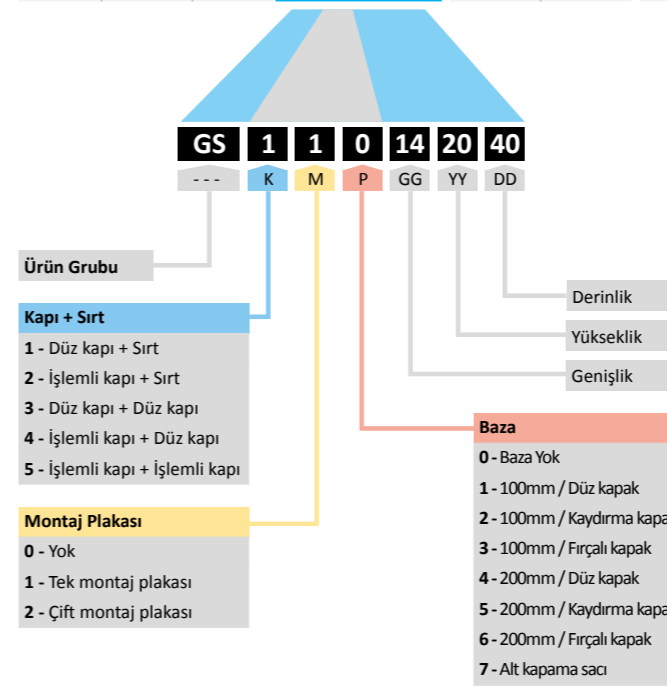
GS 1 1 0 14 20 40

- - - K M P GG YY DD

Ürün Grubu

Kapı + Sırt

1 - Düz kapı + Sırt

2 - İşlemli kapı + Sırt

3 - Düz kapı + Düz kapı

4 - İşlemli kapı + Düz kapı

5 - İşlemli kapı + İşlemli kapı

Montaj Plakası

0 - Yok

1 - Tek montaj plakası

2 - Çift montaj plakası

Derinlik

Yükseklik

Genişlik

Baza

0 - Baza Yok

1 - 100mm / Düz kapak

2 - 100mm / Kaydırma kapa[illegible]

3 - 100mm / Fırçalı kapak

4 - 200mm / Düz kapak

5 - 200mm / Kaydırma kapa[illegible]

6 - 200mm / Fırçalı kapak

7 - Alt kapama sacı